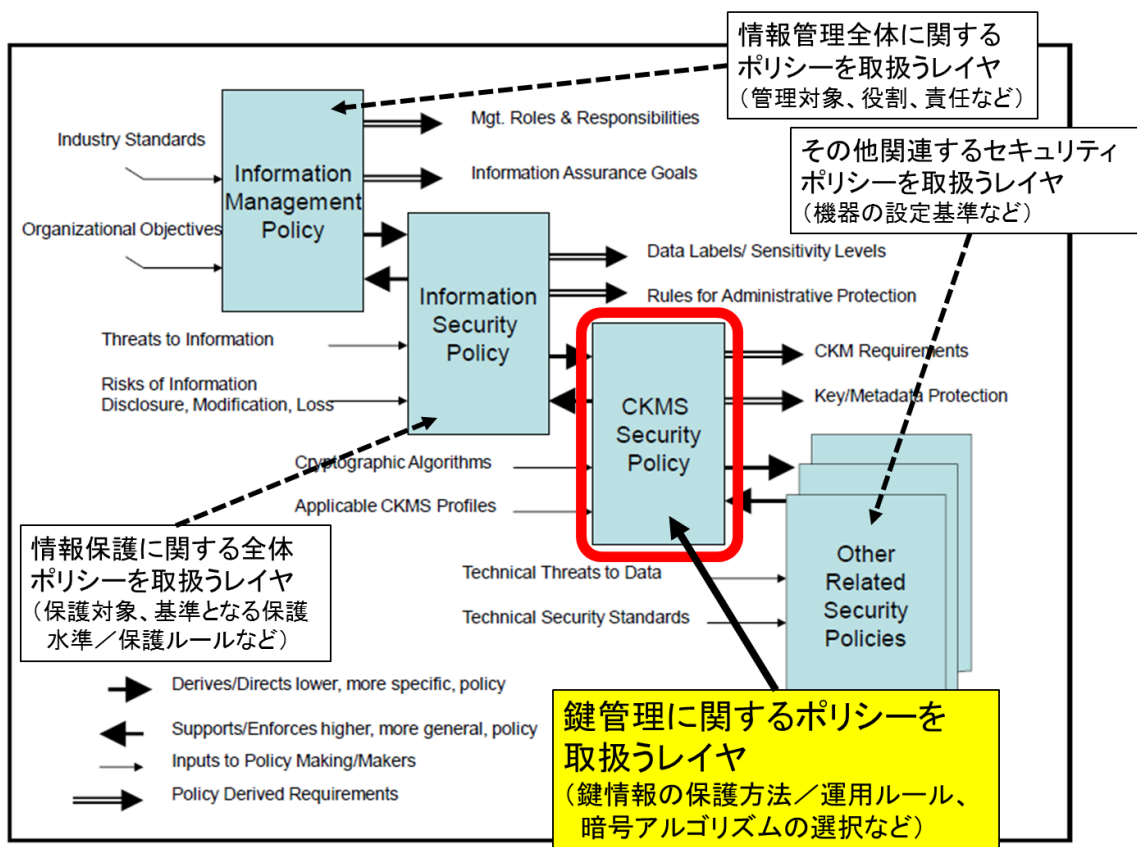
情報管理全体に関する
ポリシーを取扱うレイヤ
（管理対象、役割、責任など）

その他関連するセキュリティ
ポリシーを取扱うレイヤ
（機器の設定基準など）

Industry Standards

Organizational Objectives

Information Management Policy

Mgt. Roles & Responsibilities

Information Assurance Goals

Information Security Policy

Data Labels/ Sensitivity Levels

Rules for Administrative Protection

Threats to Information

Risks of Information Disclosure, Modification, Loss

CKMS Security Policy

CKM Requirements

Key/Metadata Protection

Cryptographic Algorithms

Applicable CKMS Profiles

Other Related Security Policies

Technical Threats to Data

Technical Security Standards

情報保護に関する全体
ポリシーを取扱うレイヤ
（保護対象、基準となる保護水準／保護ルールなど）

Derives/Directs lower, more specific, policy

Supports/Enforces higher, more general, policy

Inputs to Policy Making/Makers

Policy Derived Requirements

鍵管理に関するポリシーを
取扱うレイヤ
（鍵情報の保護方法／運用ルール、
暗号アルゴリズムの選択など）